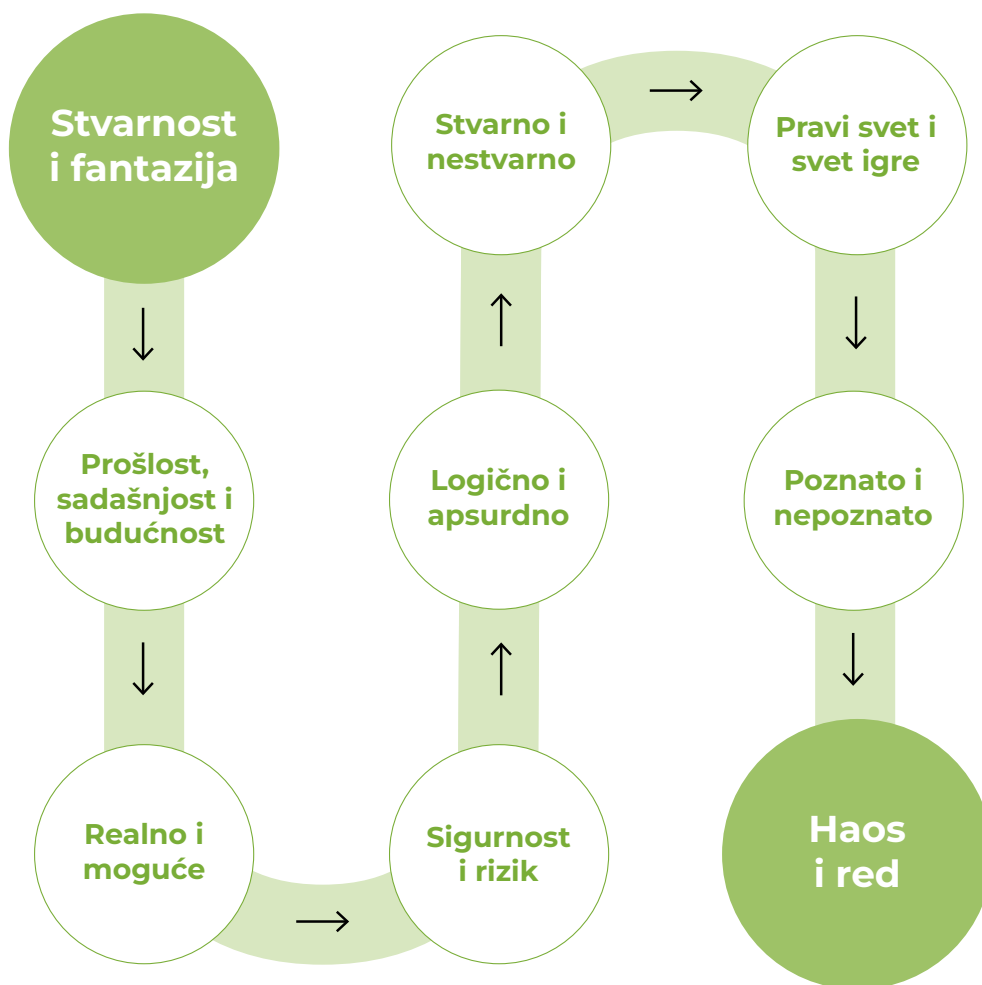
Stvarnost i fantazija

↓

Prošlost, sadašnjost i budućnost

↓

Realno i moguće

→

Sigurnost i rizik

↑

Logično i apsurdno

↑

Stvarno i nestvarno

→

Pravi svet i svet igre

↓

Poznato i nepoznato

↓

Haos i red